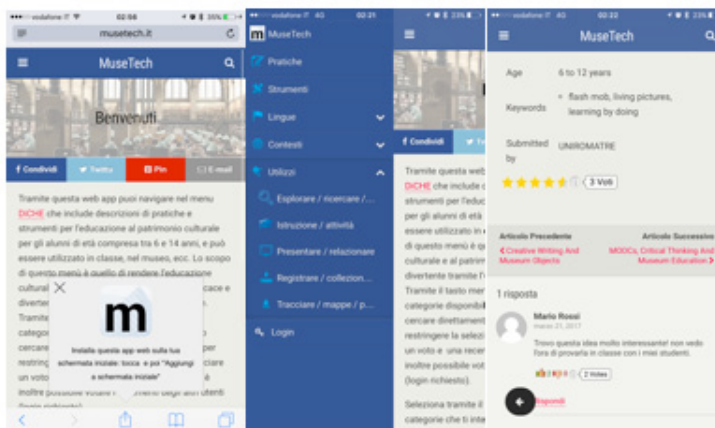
vodafone IT 02:56 35%

musetech.it

MuseTech

Benvenuti

f Condividi Twitta Pin E-mail

Tramite questa web app puoi navigare nel menu DICHE che include descrizioni di pratiche e strumenti per l'educazione al patrimonio culturale per gli alunni di età compresa tra 6 e 14 anni, e può essere utilizzato in classe, nel museo, ecc. Lo scopo di questo menù è quello di rendere l'educazione cultural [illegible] cace e divert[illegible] Tramit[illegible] categor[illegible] cercare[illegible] restring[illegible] un voto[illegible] inoltre possibile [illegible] utenti

m

Installa questa app web sulla tua schermata iniziale: tocca e poi "Aggiungi a schermata iniziale"

vodafone IT 4G 02:21

m MuseTech

Pratiche

Strumenti

Lingue

Contesti

Utilizzi

Esplorare / ricercare / ...

Istruzione / attività

Presentare / relazionare

Registrare / collezion...

Tracciare / mappe / p...

Login

f Condividi

Tramite questa web DICHE che include strumenti per l'educ per gli alunni di età essere utilizzato in di questo menù è q culturale e il patrim divertente tramite l' Tramite il tasto men categorie disponibi cercare direttament restringere la selezi un voto e una recen inoltre possibile ved (login richiesto).

Seleziona tramite il categorie che ti inte

vodafone IT 4G 02:22 23%

MuseTech

Age 6 to 12 years

Keywords flash mob, living pictures, learning by doing

Submitted by UNIROMATRE

3 Voti

Articolo Precedente
Creative Writing And Museum Objects

Articolo Successivo
MOOCs, Critical Thinking And Museum Education

1 risposta

Mario Rossi
marzo 21, 2017

Trovo questa idea molto interessante! non vedo l'ora di provarla in classe con i miei studenti.

2 Votes

Rispondi